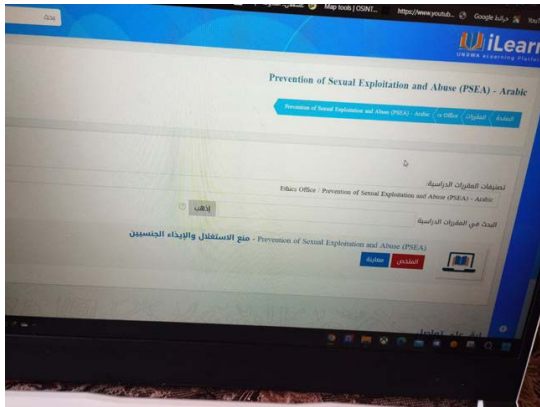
Map tools | OSINT... https://www.youtub... Google خرائط You

بحث

iLearn
UNRWA eLearning Platform

Prevention of Sexual Exploitation and Abuse (PSEA) - Arabic

الصفحة | المقررات | cs Office | Prevention of Sexual Exploitation and Abuse (PSEA) - Arabic

تصنيفات المقررات الدراسية
Ethics Office / Prevention of Sexual Exploitation and Abuse (PSEA) - Arabic

البحث في المقررات الدراسية
إذهب

منع الاستغلال والإيذاء الجنسيين - Prevention of Sexual Exploitation and Abuse (PSEA)

المقتضى مشاركة